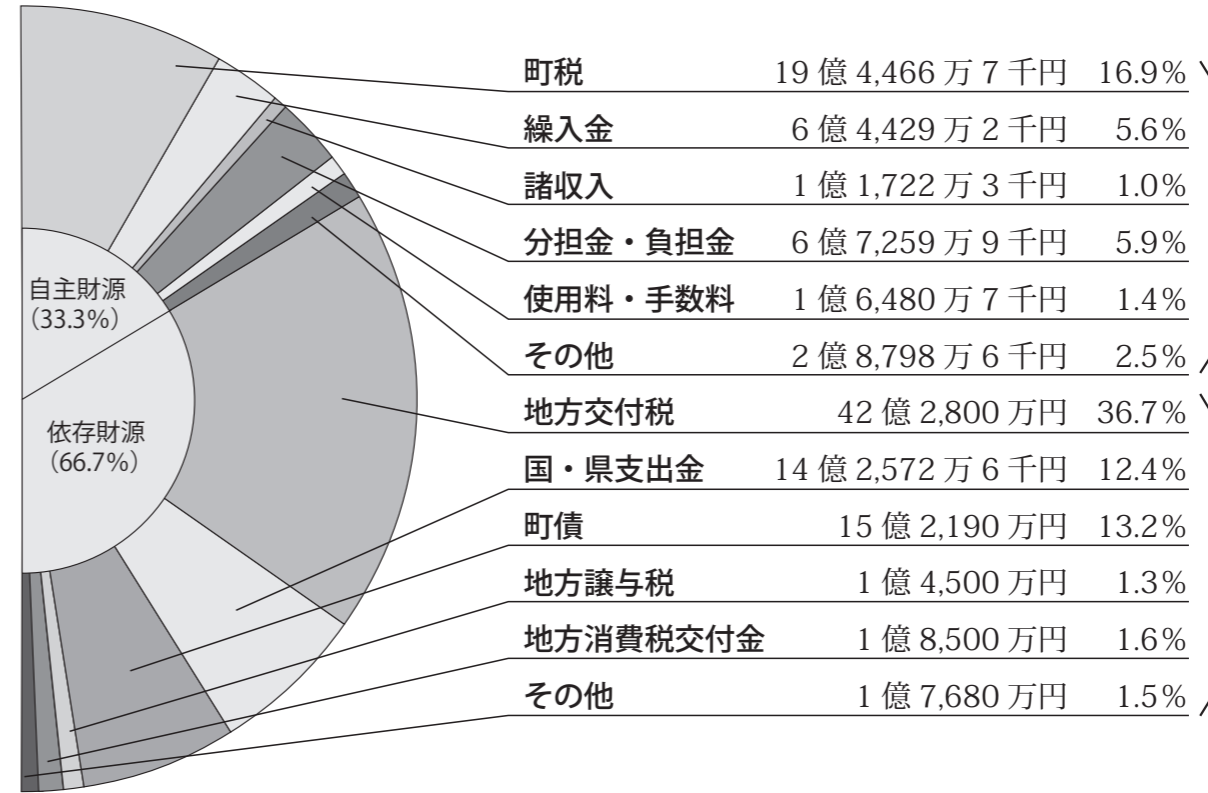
自主財源
(33.3%)

依存財源
(66.7%)

| | | |
|---|---|---|
| 町税 | 19 億 4,466 万 7 千円 | 16.9% |
| 繰入金 | 6 億 4,429 万 2 千円 | 5.6% |
| 諸収入 | 1 億 1,722 万 3 千円 | 1.0% |
| 分担金・負担金 | 6 億 7,259 万 9 千円 | 5.9% |
| 使用料・手数料 | 1 億 6,480 万 7 千円 | 1.4% |
| その他 | 2 億 8,798 万 6 千円 | 2.5% |
| 地方交付税 | 42 億 2,800 万円 | 36.7% |
| 国・県支出金 | 14 億 2,572 万 6 千円 | 12.4% |
| 町債 | 15 億 2,190 万円 | 13.2% |
| 地方譲与税 | 1 億 4,500 万円 | 1.3% |
| 地方消費税交付金 | 1 億 8,500 万円 | 1.6% |
| その他 | 1 億 7,680 万円 | 1.5% |